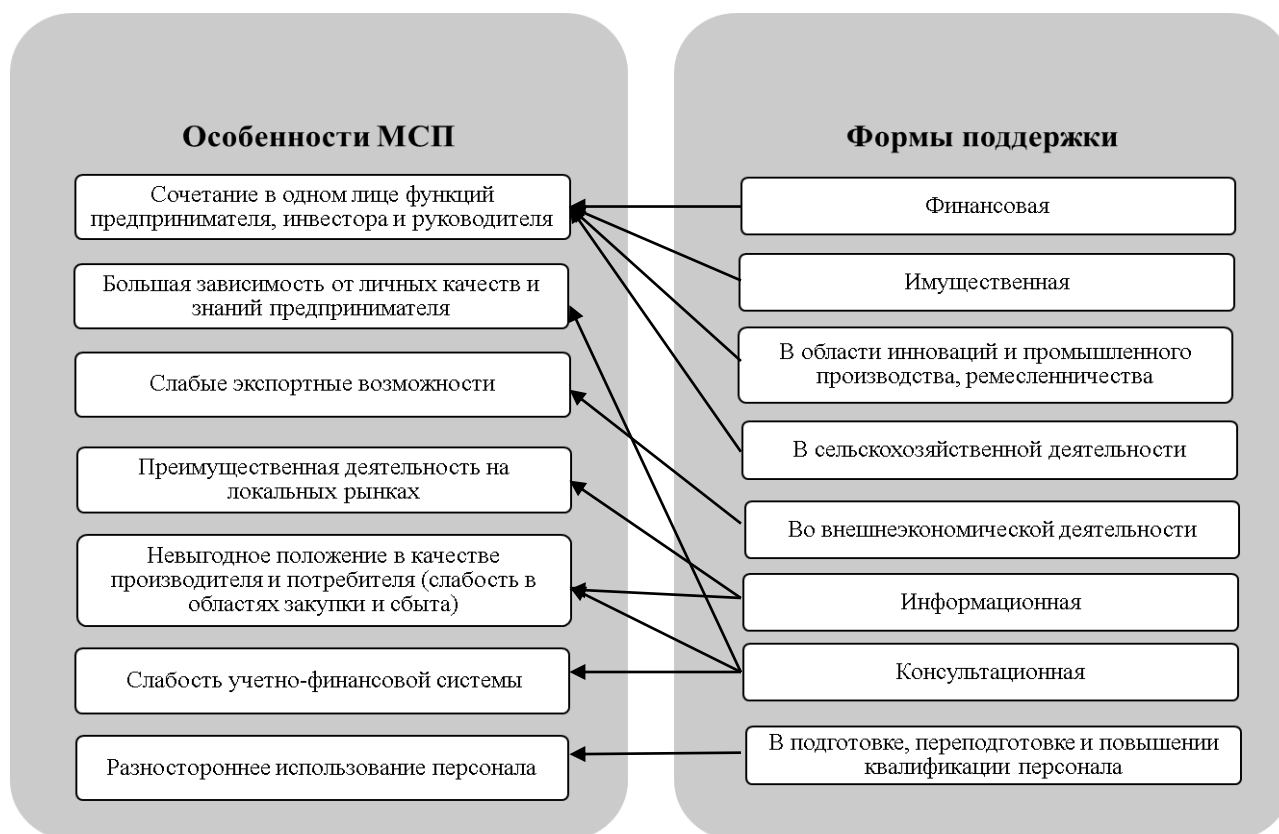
Особенности МСП

Сочетание в одном лице функций предпринимателя, инвестора и руководителя

Большая зависимость от личных качеств и знаний предпринимателя

Слабые экспортные возможности

Преимущественная деятельность на локальных рынках

Невыгодное положение в качестве производителя и потребителя (слабость в областях закупки и сбыта)

Слабость учетно-финансовой системы

Разностороннее использование персонала

Формы поддержки

Финансовая

Имущественная

В области инноваций и промышленного производства, ремесленничества

В сельскохозяйственной деятельности

Во внешнеэкономической деятельности

Информационная

Консультационная

В подготовке, переподготовке и повышении квалификации персонала